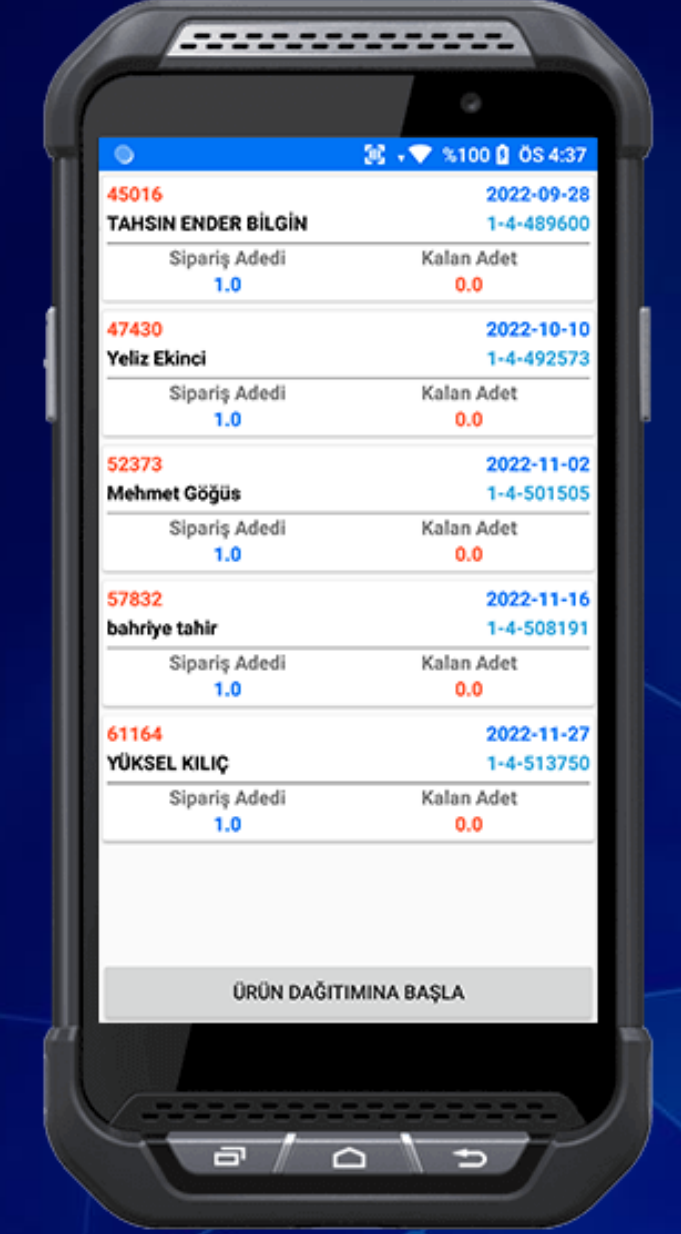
%100 ÖS 4:37

45016
2022-09-28
TAHSIN ENDER BİLGİN
1-4-489600
Sipariş Adedi
Kalan Adet
1.0
0.0

47430
2022-10-10
Yeliz Ekinci
1-4-492573
Sipariş Adedi
Kalan Adet
1.0
0.0

52373
2022-11-02
Mehmet Göğüs
1-4-501505
Sipariş Adedi
Kalan Adet
1.0
0.0

57832
2022-11-16
bahriye tahir
1-4-508191
Sipariş Adedi
Kalan Adet
1.0
0.0

61164
2022-11-27
YÜKSEL KILIÇ
1-4-513750
Sipariş Adedi
Kalan Adet
1.0
0.0

ÜRÜN DAĞITIMINA BAŞLA